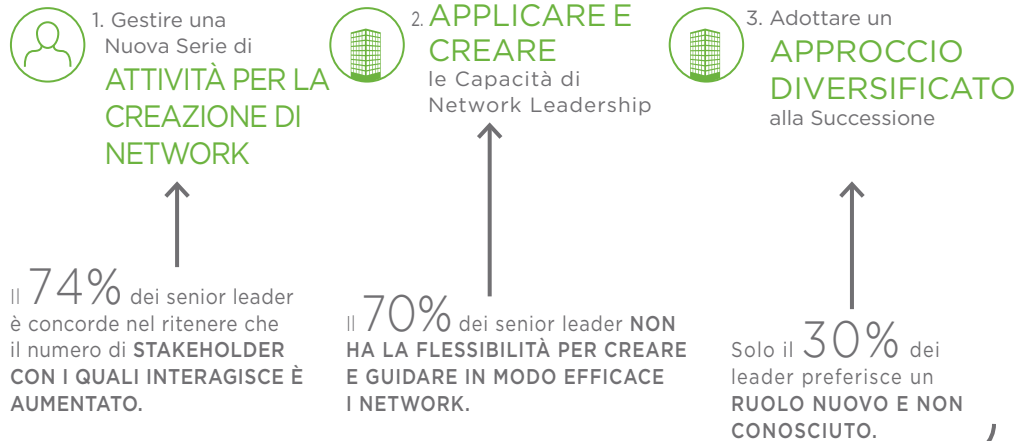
1. Gestire una Nuova Serie di
ATTIVITÀ PER LA CREAZIONE DI NETWORK

2. APPLICARE E CREARE
le Capacità di Network Leadership

3. Adottare un
APPROCCIO DIVERSIFICATO
alla Successione

Il 74% dei senior leader è concorde nel ritenere che il numero di STAKEHOLDER CON I QUALI INTERAGISCE È AUMENTATO.

Il 70% dei senior leader NON HA LA FLESSIBILITÀ PER CREARE E GUIDARE IN MODO EFFICACE I NETWORK.

Solo il 30% dei leader preferisce un RUOLO NUOVO E NON CONOSCIUTO.